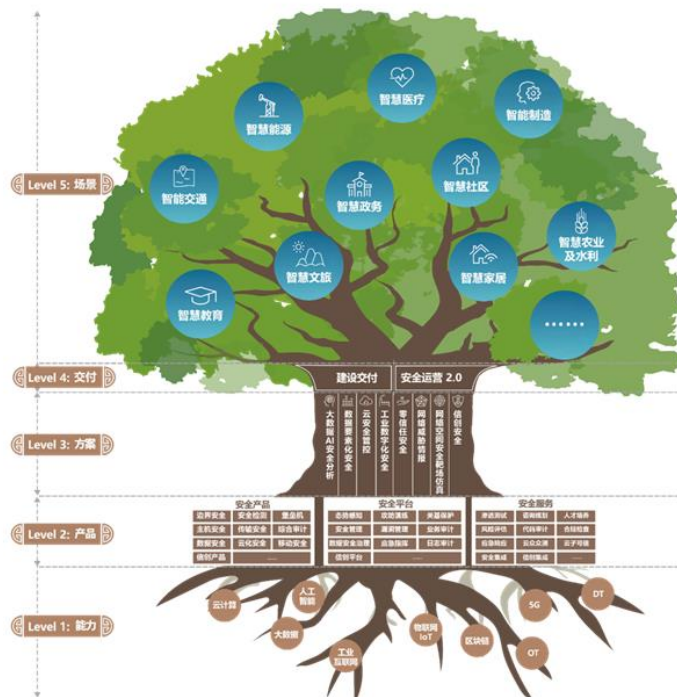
Level 5: 场景

智慧医疗

智能制造

智慧能源

智慧社区

智能交通

智慧政务

智慧农业及水利

智慧文旅

智慧家居

智慧教育

……

Level 4: 交付

建设交付

安全运营 2.0

Level 3: 方案

大数据AI安全分析

数据要素化安全

云安全管控

工业数字化安全

零信任安全

网络威胁情报

网络空间安全靶场仿真

信创安全

Level 2: 产品

安全产品

| 边界安全 | 安全检测 | 量子机 |
|---|---|---|
| 主机安全 | 终端安全 | 综合审计 |
| 数据安全 | 云化安全 | 移动安全 |
| 信创产品 | …… | |

安全平台

| 态势感知 | 攻防演练 | 资产保护 |
|---|---|---|
| 安全管理 | 漏洞管理 | 业务审计 |
| 数据安全治理 | 应急指挥 | 日志审计 |
| 信创平台 | …… | |

安全服务

| 渗透测试 | 咨询规划 | 人才培养 |
|---|---|---|
| 风险评估 | 代码审计 | 合规检查 |
| 应急响应 | 公众众测 | 云子可信 |
| 安全集成 | 信创集成 | …… |

Level 1: 能力

云计算

人工智能

大数据

工业互联网

物联网 IoT

区块链

5G

OT

DT